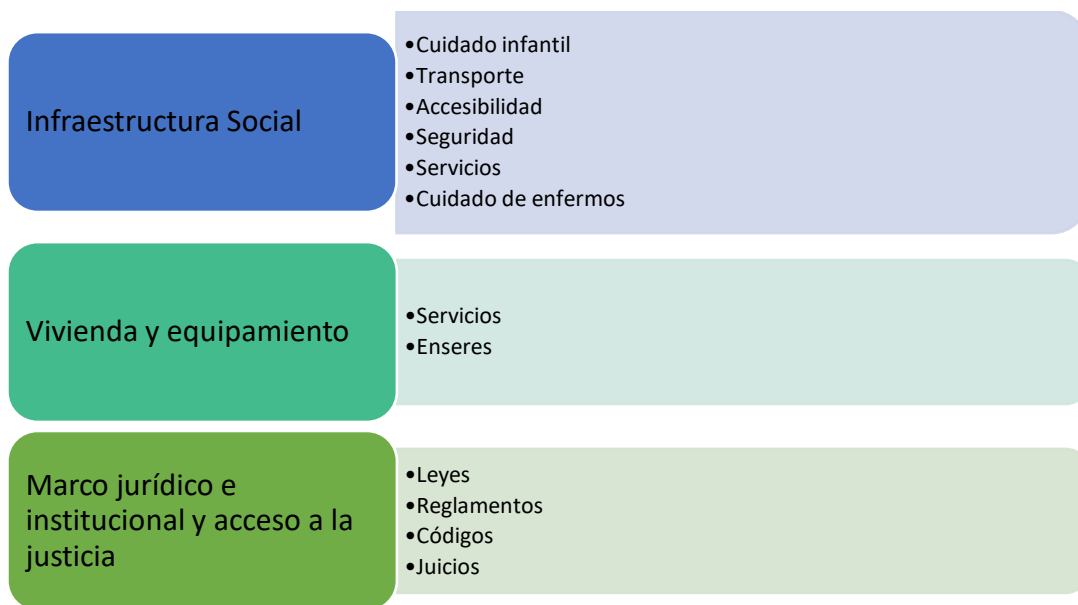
Infraestructura Social

•Cuidado infantil
•Transporte
•Accesibilidad
•Seguridad
•Servicios
•Cuidado de enfermos

Vivienda y equipamiento

•Servicios
•Enseres

Marco jurídico e institucional y acceso a la justicia

•Leyes
•Reglamentos
•Códigos
•Juicios